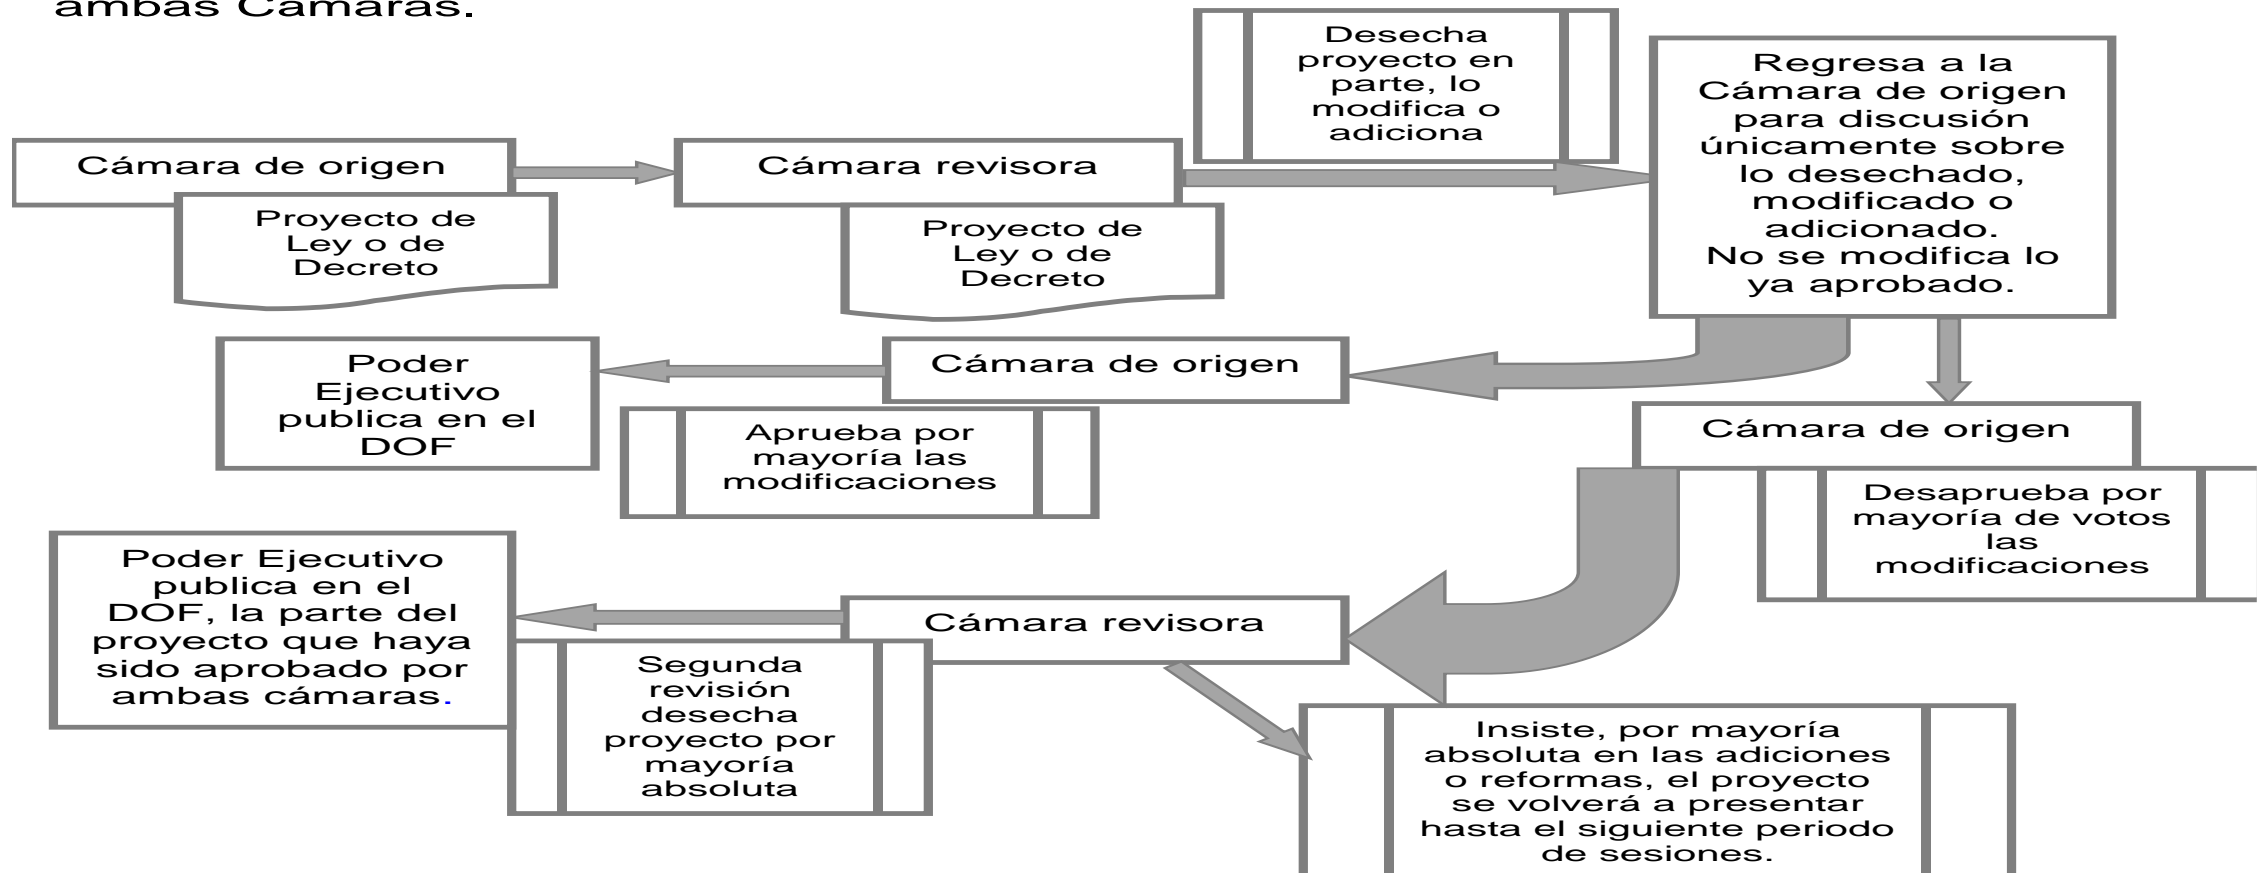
ambas Cámaras.

Cámara de origen

Proyecto de Ley o de Decreto

Cámara revisora

Proyecto de Ley o de Decreto

Desecha proyecto en parte, lo modifica o adiciona

Regresa a la Cámara de origen para discusión únicamente sobre lo desechado, modificado o adicionado. No se modifica lo ya aprobado.

Poder Ejecutivo publica en el DOF

Cámara de origen

Aprueba por mayoría las modificaciones

Cámara de origen

Desaprueba por mayoría de votos las modificaciones

Poder Ejecutivo publica en el DOF, la parte del proyecto que haya sido aprobado por ambas cámaras.

Cámara revisora

Segunda revisión desecha proyecto por mayoría absoluta

Insiste, por mayoría absoluta en las adiciones o reformas, el proyecto se volverá a presentar hasta el siguiente periodo de sesiones.